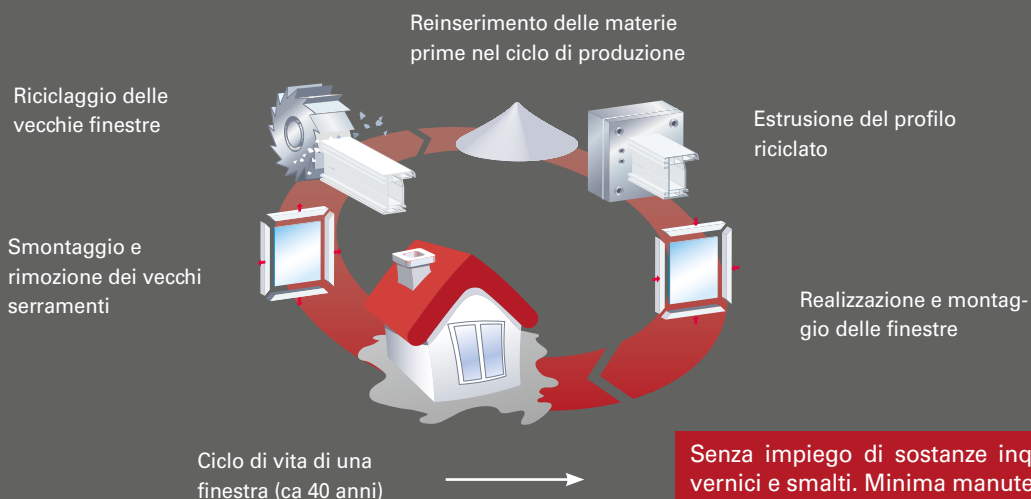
Reinserimento delle materie prime nel ciclo di produzione

Riciclaggio delle vecchie finestre

Estrusione del profilo riciclato

Smontaggio e rimozione dei vecchi serramenti

Realizzazione e montaggio delle finestre

Ciclo di vita di una finestra (ca 40 anni)

Senza impiego di sostanze inq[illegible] vernici e smalti. Minima manute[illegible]